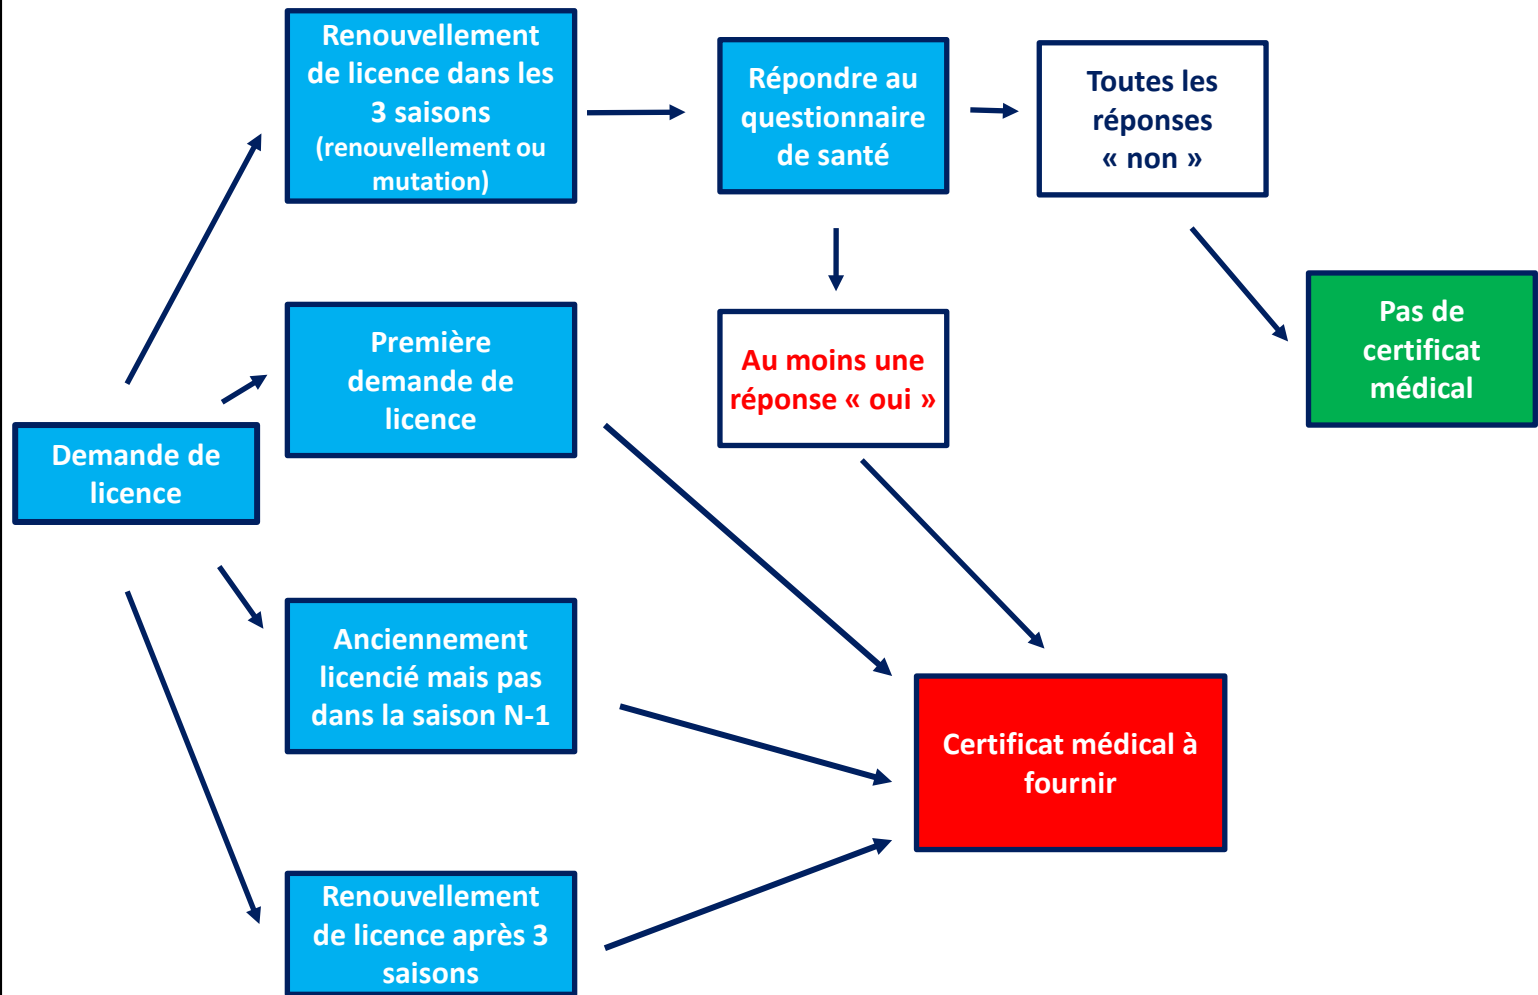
Demande de licence

Renouvellement de licence dans les 3 saisons (renouvellement ou mutation)

Répondre au questionnaire de santé

Toutes les réponses « non »

Pas de certificat médical

Au moins une réponse « oui »

Première demande de licence

Anciennement licencié mais pas dans la saison N-1

Renouvellement de licence après 3 saisons

Certificat médical à fournir